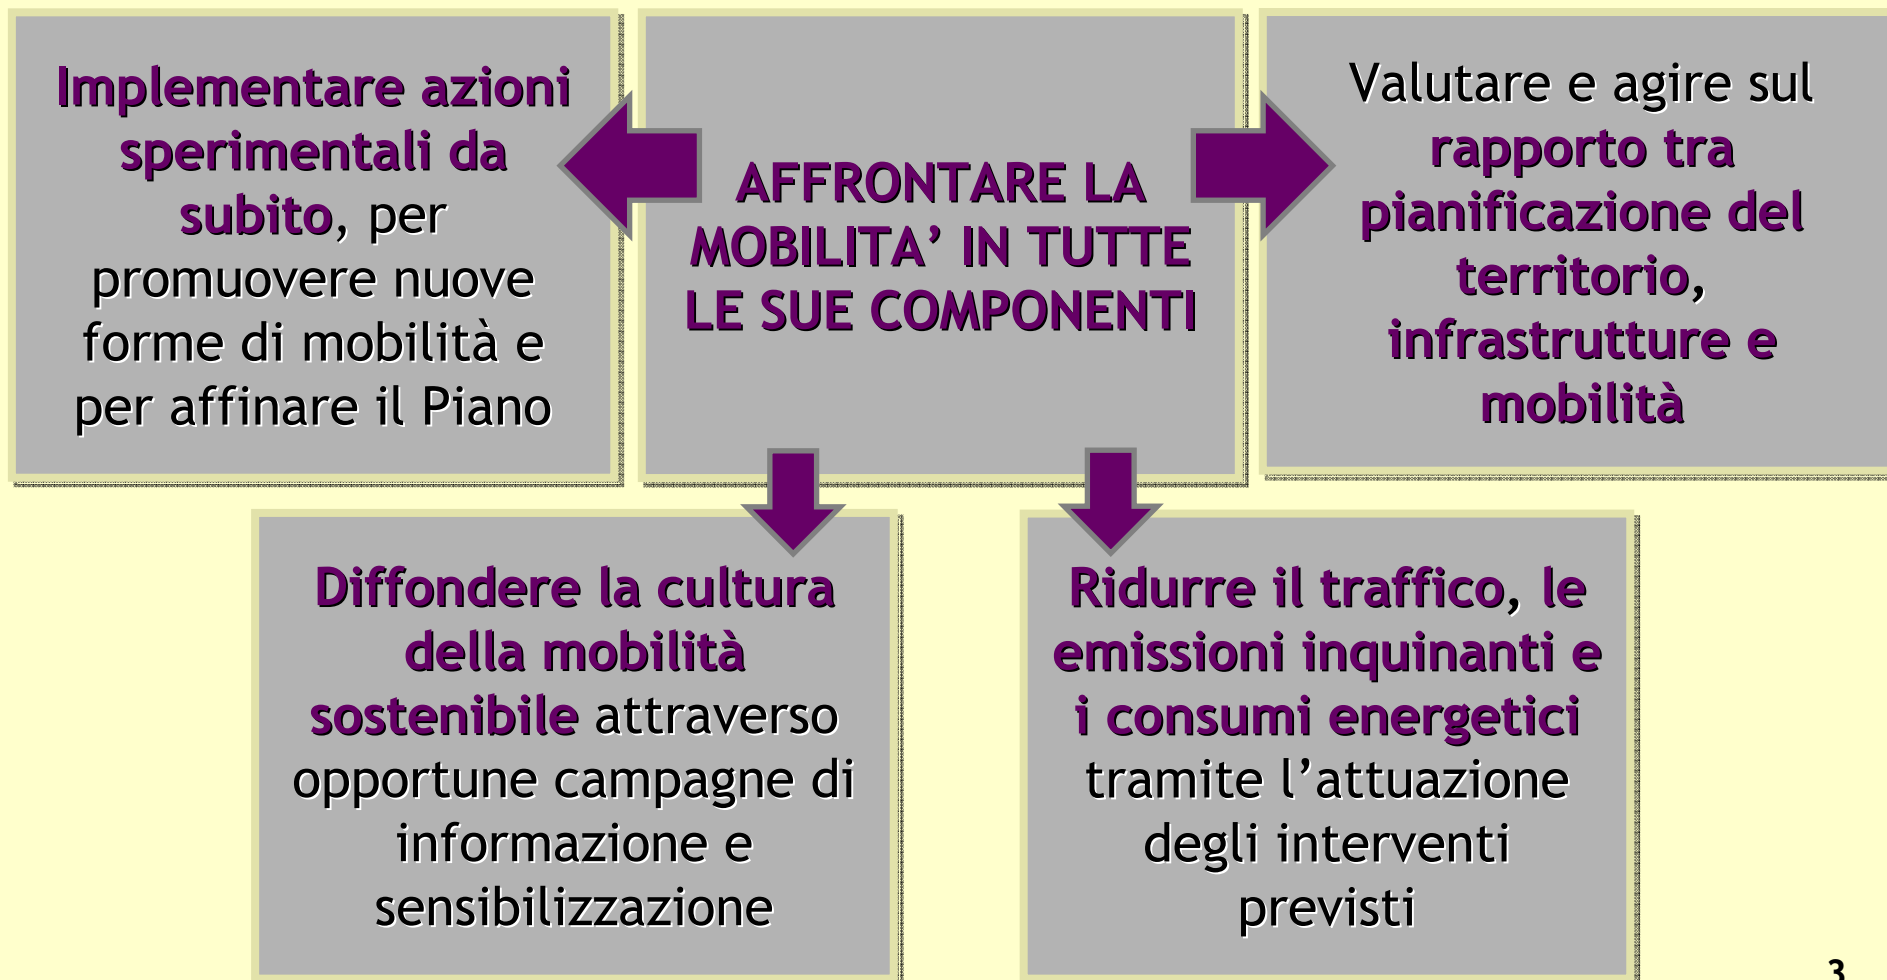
Implementare azioni sperimentali da subito, per promuovere nuove forme di mobilità e per affinare il Piano

AFFRONTARE LA MOBILITA' IN TUTTE LE SUE COMPONENTI

Valutare e agire sul rapporto tra pianificazione del territorio, infrastrutture e mobilità

Diffondere la cultura della mobilità sostenibile attraverso opportune campagne di informazione e sensibilizzazione

Ridurre il traffico, le emissioni inquinanti e i consumi energetici tramite l'attuazione degli interventi previsti

3